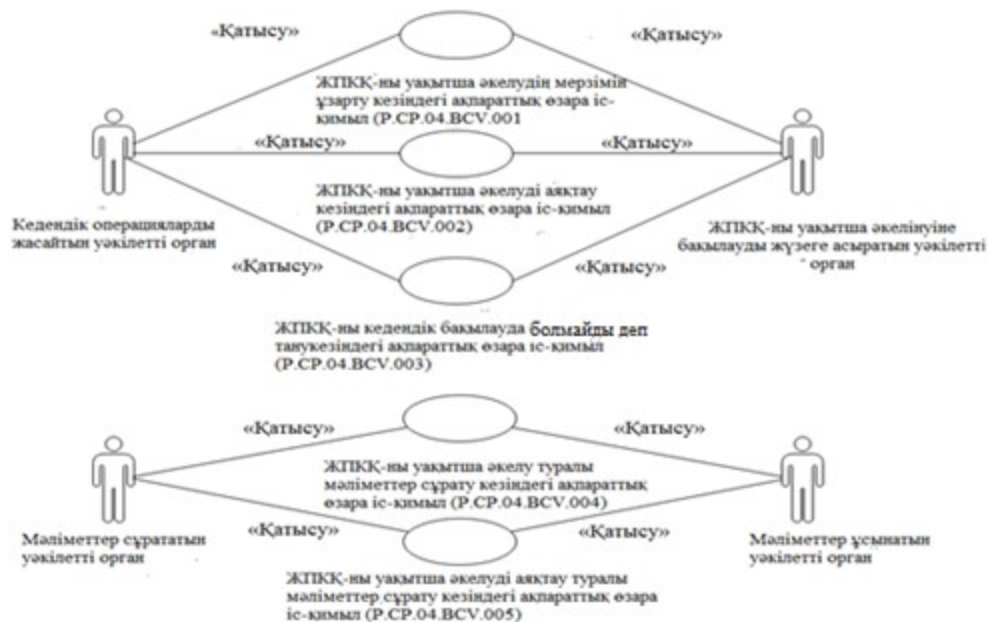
«Қатысу»

«Қатысу»

ЖПКҚ-ны уақытша әкелудің мерзімін ұзарту кезіндегі ақпараттық өзара іс-қимыл (P.CP.04.BCV.001)

«Қатысу»

«Қатысу»

ЖПКҚ-ны уақытша әкелуді аяқтау кезіндегі ақпараттық өзара іс-қимыл (P.CP.04.BCV.002)

Кедендік операцияларды жасайтын уәкілетті орган

ЖПКҚ-ны уақытша әкелінуіне бақылауды жүзеге асыратын уәкілетті орган

«Қатысу»

«Қатысу»

ЖПКҚ-ны кедендік бақылауда болмайды деп танукезіндегі ақпараттық өзара іс-қимыл (P.CP.04.BCV.003)

«Қатысу»

«Қатысу»

ЖПКҚ-ны уақытша әкелу туралы мәліметтер сұрату кезіндегі ақпараттық өзара іс-қимыл (P.CP.04.BCV.004)

Мәліметтер сұрататын уәкілетті орган

«Қатысу»

«Қатысу»

Мәліметтер ұсынатын уәкілетті орган

ЖПКҚ-ны уақытша әкелуді аяқтау туралы мәліметтер сұрату кезіндегі ақпараттық өзара іс-қимыл (P.CP.04.BCV.005)